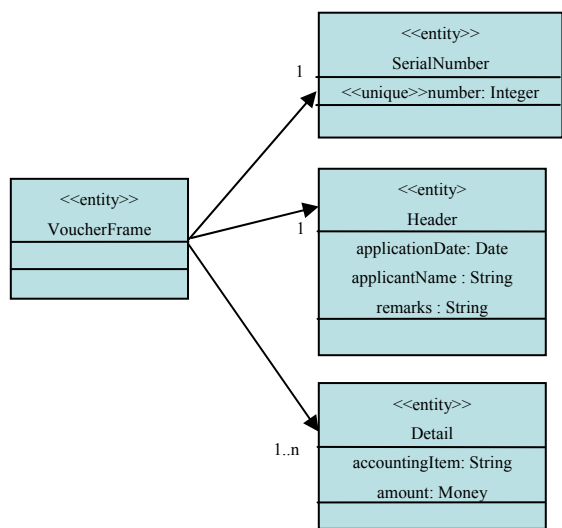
<<entity>>
VoucherFrame

1
<<entity>>
SerialNumber
<<unique>>number: Integer

1
<<entity>
Header
applicationDate: Date
applicantName : String
remarks : String

1..n
<<entity>>
Detail
accountingItem: String
amount: Money